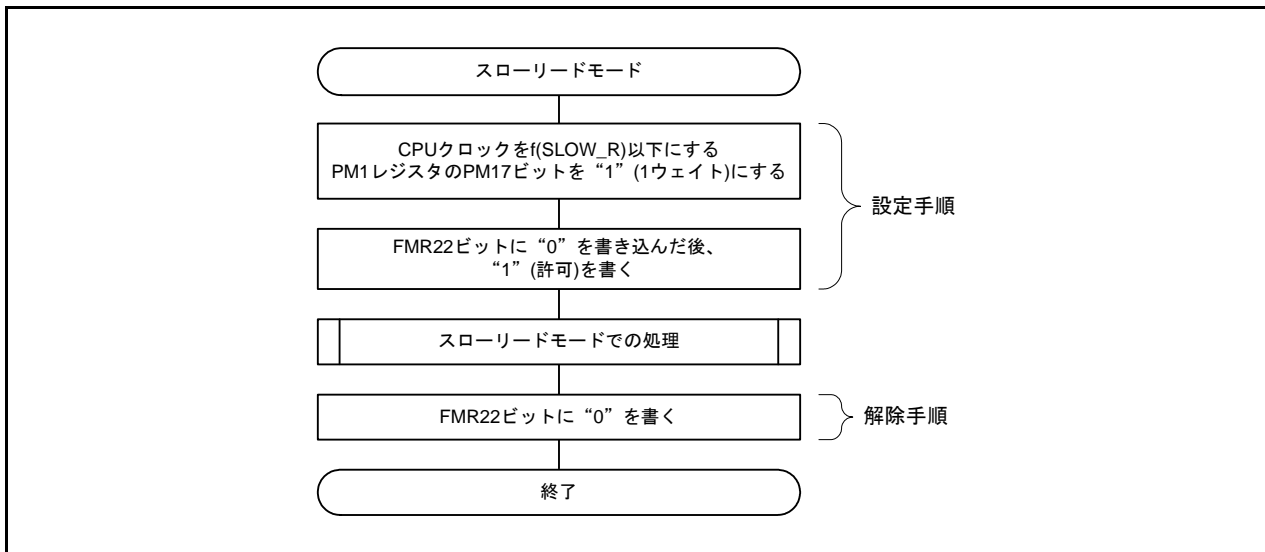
スローリードモード

CPUクロックをf(SLOW_R)以下にする
PM1レジスタのPM17ビットを“1”(1ウェイト)にする

設定手順

FMR22ビットに“0”を書き込んだ後、
“1”(許可)を書く

スローリードモードでの処理

FMR22ビットに“0”を書く

解除手順

終了